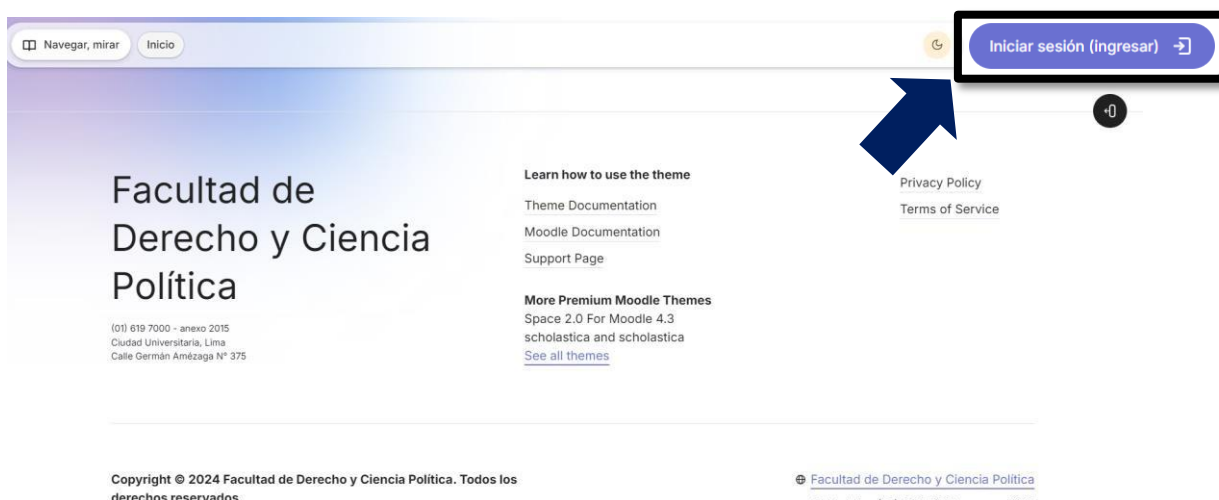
Navegar, mirar  Inicio

Iniciar sesión (ingresar)

Facultad de Derecho y Ciencia Política

(01) 619 7000 - anexo 2015
Ciudad Universitaria, Lima
Calle Germán Amézaga N° 375

Learn how to use the theme

Theme Documentation

Moodle Documentation

Support Page

More Premium Moodle Themes

Space 2.0 For Moodle 4.3

scholastica and scholastica

See all themes

Privacy Policy

Terms of Service

Copyright © 2024 Facultad de Derecho y Ciencia Política. Todos los derechos reservados

Facultad de Derecho y Ciencia Política